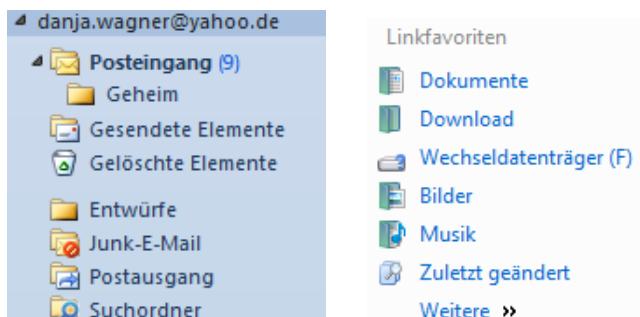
danja.wagner@yahoo.de
Posteingang (9)
Geheim
Gesendete Elemente
Gelöschte Elemente
Entwürfe
Junk-E-Mail
Postausgang
Suchordner

Linkfavoriten
Dokumente
Download
Wechseldatenträger (F)
Bilder
Musik
Zuletzt geändert
Weitere »